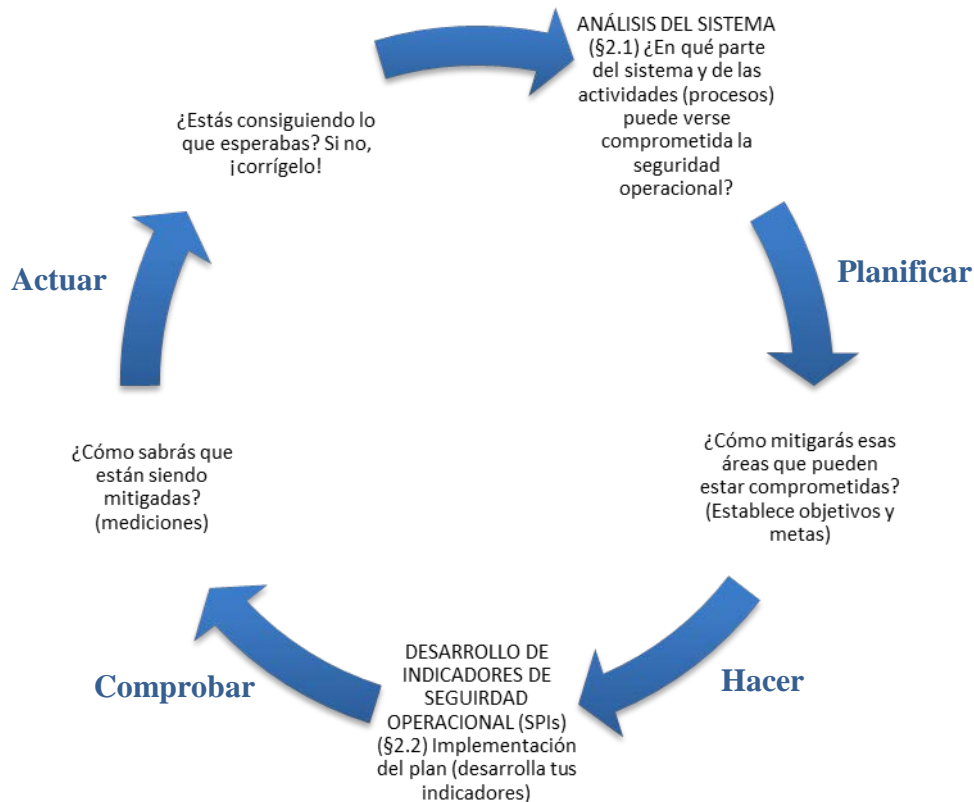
ANÁLISIS DEL SISTEMA (§2.1) ¿En qué parte del sistema y de las actividades (procesos) puede verse comprometida la seguridad operacional?

Planificar

¿Cómo mitigarás esas áreas que pueden estar comprometidas? (Establece objetivos y metas)

Hacer

DESARROLLO DE INDICADORES DE SEGUIRDAD OPERACIONAL (SPIs) (§2.2) Implementación del plan (desarrolla tus indicadores)

Comprobar

¿Cómo sabrás que están siendo mitigadas? (mediciones)

Actuar

¿Estás consiguiendo lo que esperabas? Si no, ¡corrígelo!